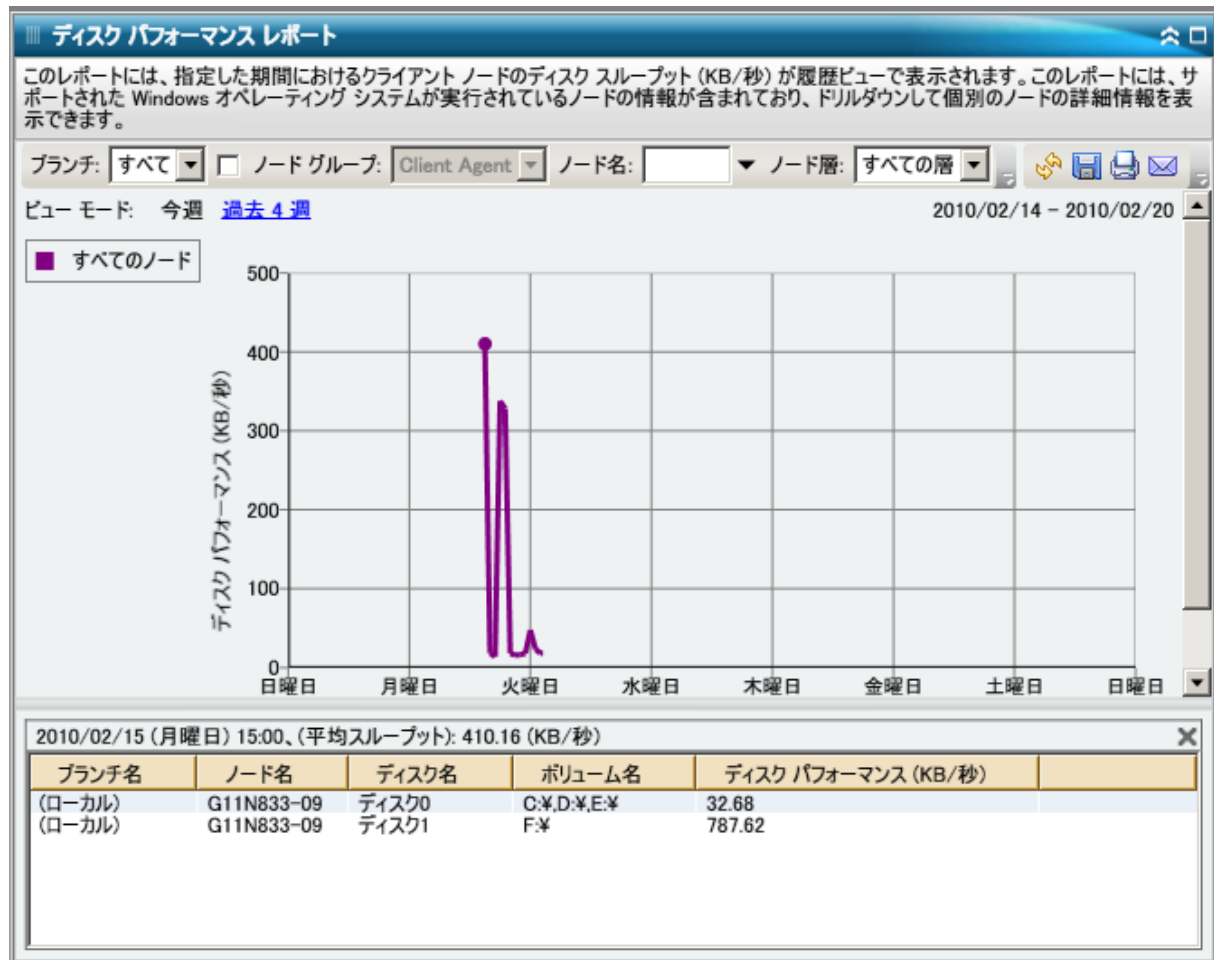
ディスク パフォーマンス レポート

このレポートには、指定した期間におけるクライアント ノードのディスク スループット (KB/秒) が履歴ビューで表示されます。このレポートには、サポートされた Windows オペレーティング システムが実行されているノードの情報が含まれており、ドリルダウンして個別のノードの詳細情報を表示できます。

ブランチ: すべて ノード グループ: Client Agent ノード名: ノード層: すべての層

ビュー モード: 今週 過去 4 週 2010/02/14 - 2010/02/20

すべてのノード

500
400
300
200
100
0

ディスク パフォーマンス (KB/秒)

日曜日 月曜日 火曜日 水曜日 木曜日 金曜日 土曜日 日曜日

2010/02/15 (月曜日) 15:00、(平均スループット): 410.16 (KB/秒)

| ブランチ名 | ノード名 | ディスク名 | ボリューム名 | ディスク パフォーマンス (KB/秒) |
|---|---|---|---|---|
| (ローカル) | G11N833-09 | ディスク0 | C:¥,D:¥,E:¥ | 32.68 |
| (ローカル) | G11N833-09 | ディスク1 | F:¥ | 787.62 |